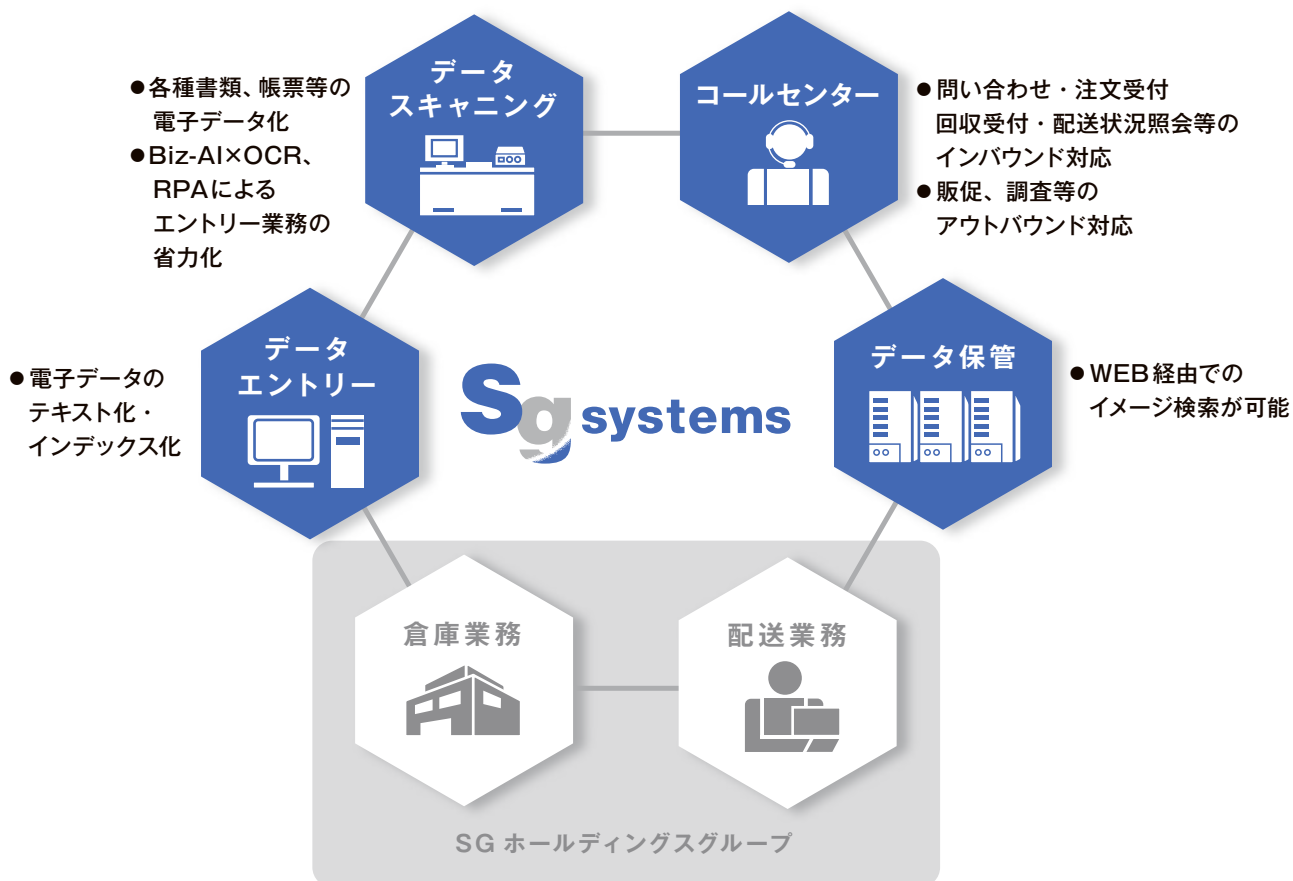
●各種書類、帳票等の電子データ化
●Biz-AI×OCR、RPAによるエントリー業務の省力化

データ
スキャニング

コールセンター

●問い合わせ・注文受付回収受付・配送状況照会等のインバウンド対応
●販促、調査等のアウトバウンド対応

●電子データのテキスト化・インデックス化

データ
エントリー

Sg systems

データ保管

●WEB経由でのイメージ検索が可能

倉庫業務

配送業務

SG ホールディングスグループ